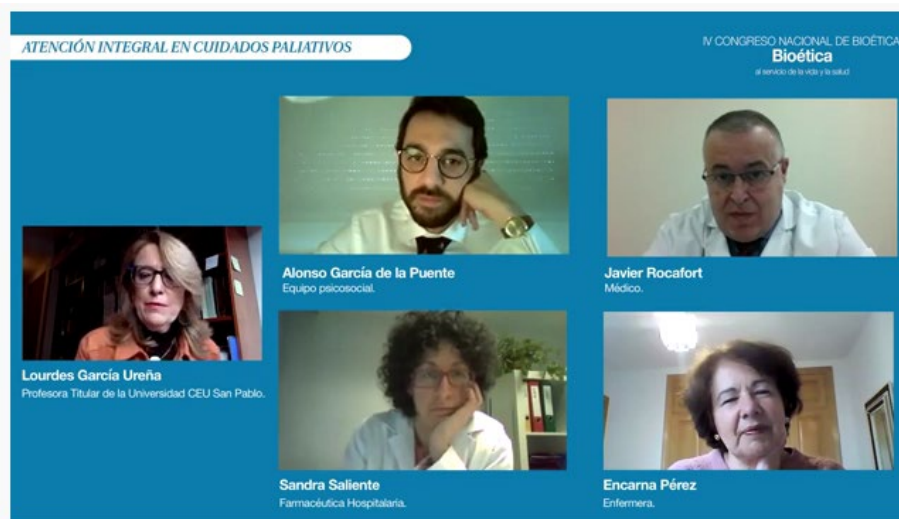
ATENCIÓN INTEGRAL EN CUIDADOS PALIATIVOS

IV CONGRESO NACIONAL DE BIOÉTICA
Bioética
al servicio de la vida y la salud

Alonso García de la Puente
Equipo psicosocial.

Javier Rocafort
Médico.

Lourdes García Ureña
Profesora Titular de la Universidad CEU San Pablo.

Sandra Saliente
Farmacéutica Hospitalaria.

Encarna Pérez
Enfermera.